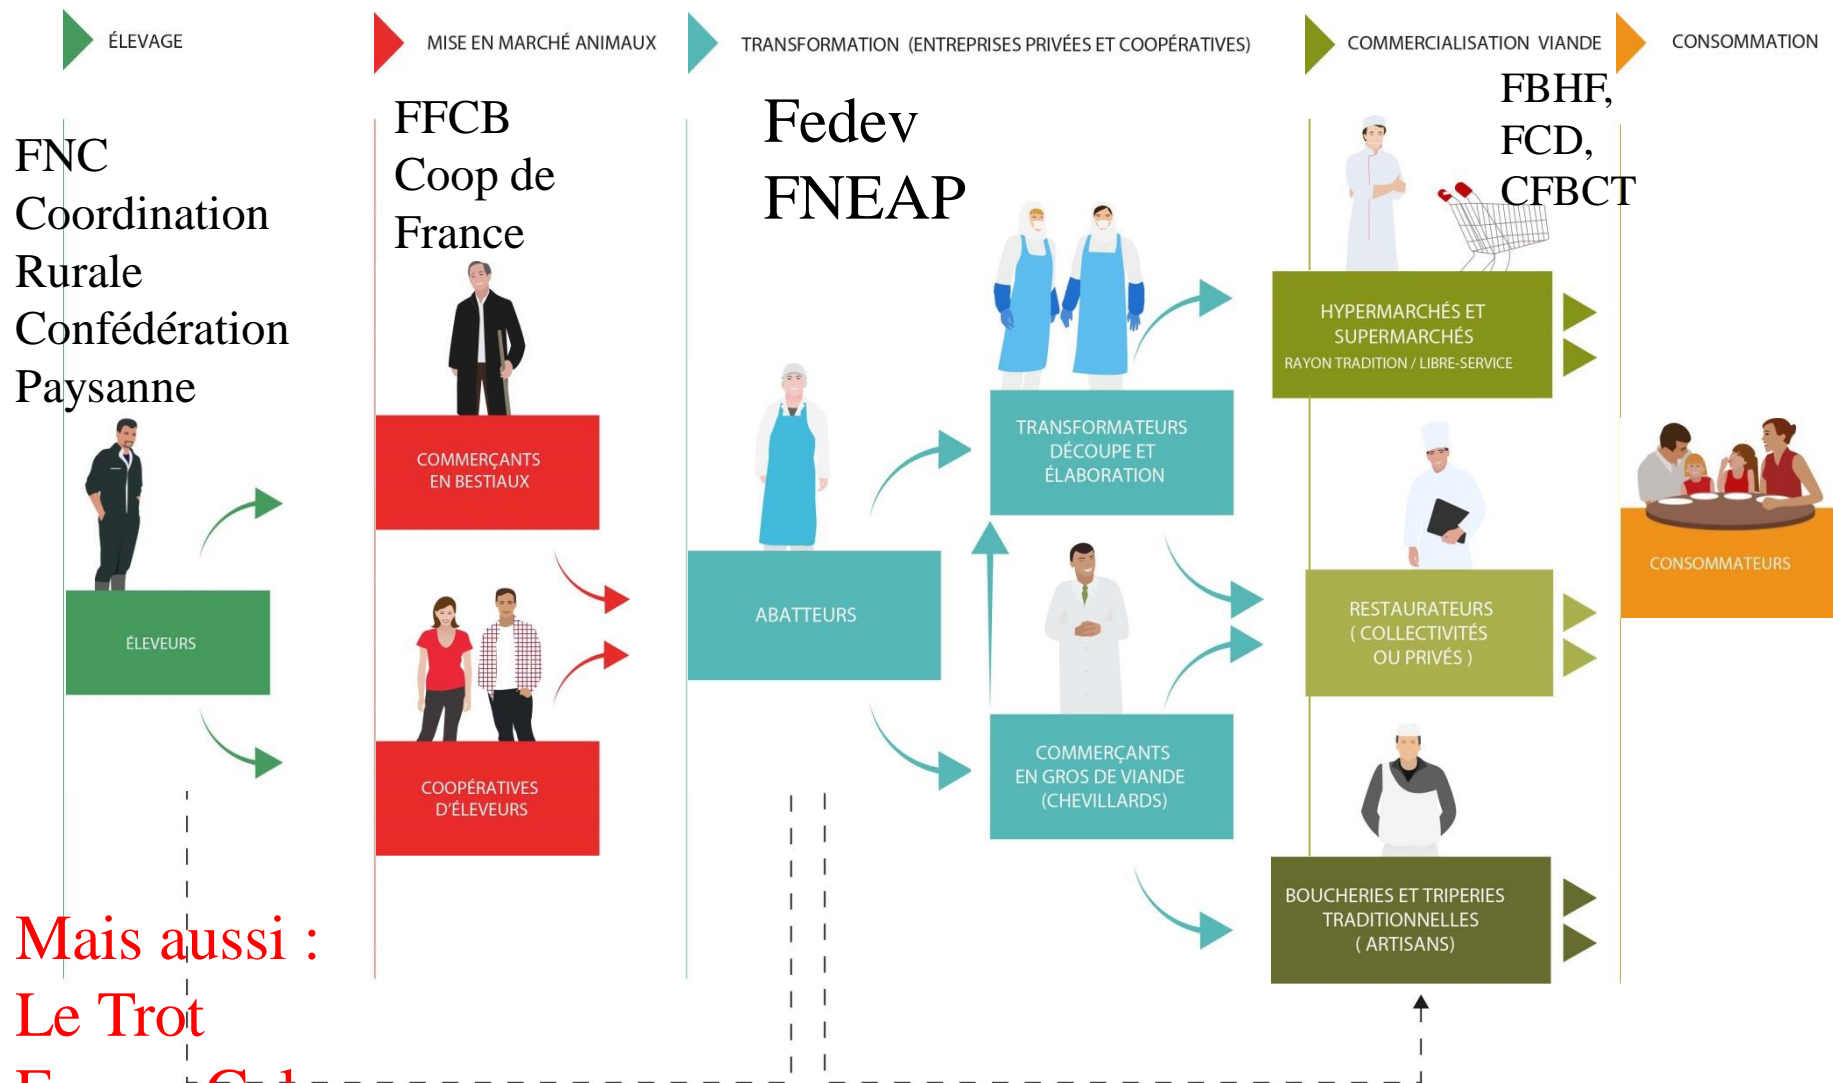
ÉLEVAGE

MISE EN MARCHÉ ANIMAUX

TRANSFORMATION (ENTREPRISES PRIVÉES ET COOPÉRATIVES)

COMMERCIALISATION VIANDE

CONSOMMATION

FNC
Coordination Rurale
Confédération Paysanne

FFCB
Coop de France

Fedev
FNEAP

FBHF, FCD, CFBCT

ÉLEVEURS

COMMERÇANTS EN BESTIAUX

COOPÉRATIVES D'ÉLEVEURS

ABATTEURS

TRANSFORMATEURS DÉCOUPE ET ÉLABORATION

COMMERÇANTS EN GROS DE VIANDE (CHEVILLARDS)

HYPERMARCHÉS ET SUPERMARCHÉS
RAYON TRADITION / LIBRE-SERVICE

RESTAURATEURS ( COLLECTIVITÉS OU PRIVÉS )

BOUCHERIES ET TRIPERIES TRADITIONNELLES ( ARTISANS)

CONSOMMATEURS

Mais aussi :
Le Trot
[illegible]